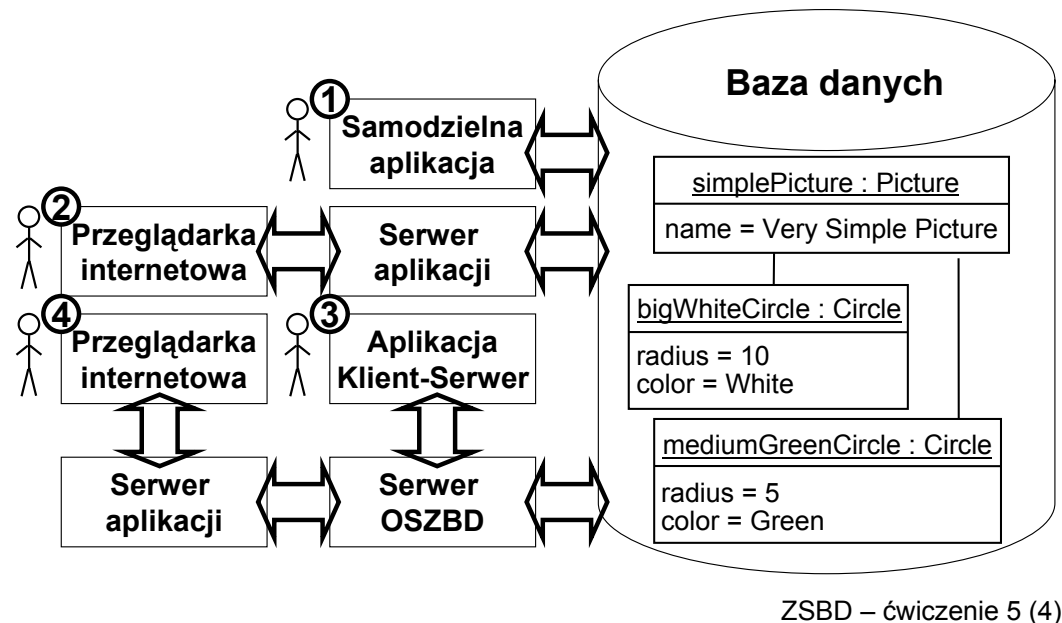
Baza danych

1
Samodzielna aplikacja

2
Przeglądarka internetowa

Serwer aplikacji

4
Przeglądarka internetowa

3
Aplikacja Klient-Serwer

Serwer aplikacji

Serwer OSZBD

simplePicture : Picture
name = Very Simple Picture

bigWhiteCircle : Circle
radius = 10
color = White

mediumGreenCircle : Circle
radius = 5
color = Green

ZSBD – ćwiczenie 5 (4)